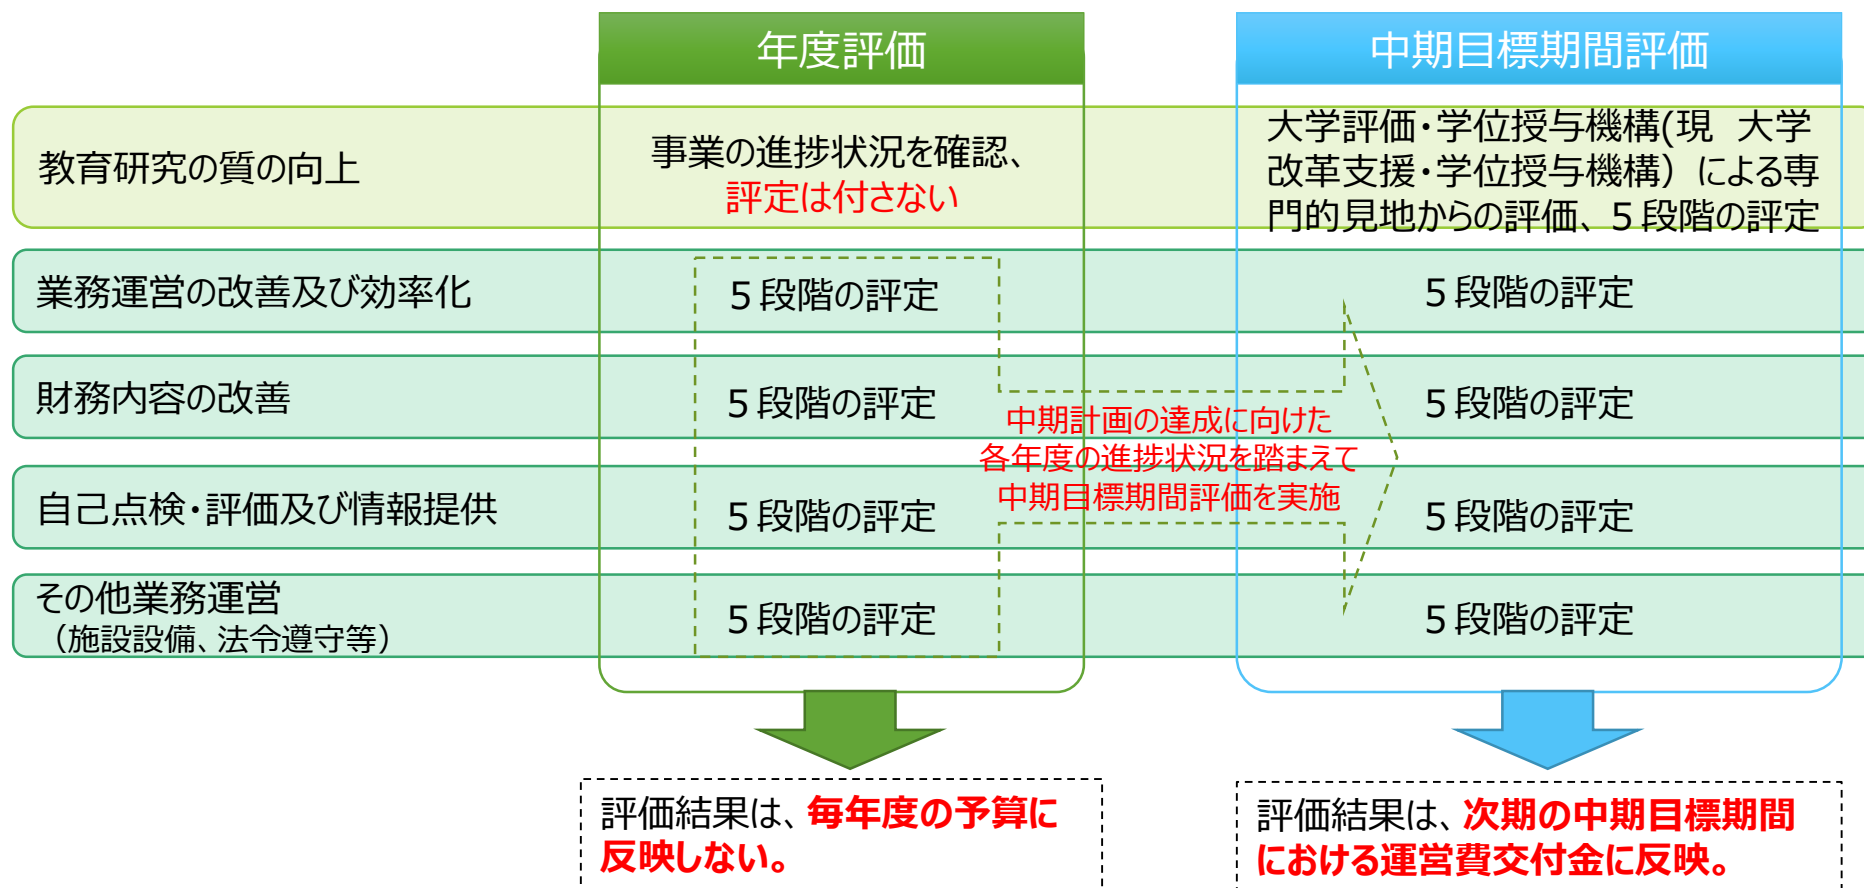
| | 年度評価 | 中期目標期間評価 |
|---|---|---|
| 教育研究の質の向上 | 事業の進捗状況を確認、評定は付さない | 大学評価・学位授与機構(現　大学改革支援・学位授与機構）による専門的見地からの評価、５段階の評定 |
| 業務運営の改善及び効率化 | ５段階の評定 | ５段階の評定 |
| 財務内容の改善 | ５段階の評定 | ５段階の評定 |
| 自己点検・評価及び情報提供 | ５段階の評定 | ５段階の評定 |
| その他業務運営（施設設備、法令遵守等） | ５段階の評定 | ５段階の評定 |

中期計画の達成に向けた各年度の進捗状況を踏まえて中期目標期間評価を実施

評価結果は、毎年度の予算に反映しない。

評価結果は、次期の中期目標期間における運営費交付金に反映。